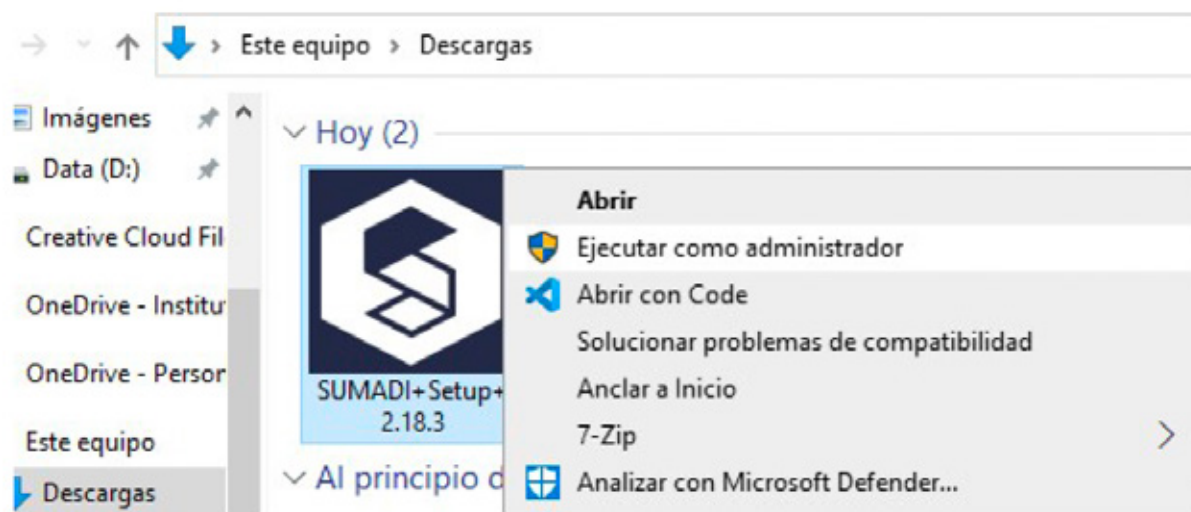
Este equipo > Descargas

Imágenes
Data (D:)
Creative Cloud Fil
OneDrive - Institu
OneDrive - Persor
Este equipo
Descargas

Hoy (2)

SUMADI+Setup+ 2.18.3

Al principio d

Abrir
Ejecutar como administrador
Abrir con Code
Solucionar problemas de compatibilidad
Anclar a Inicio
7-Zip
Analizar con Microsoft Defender...